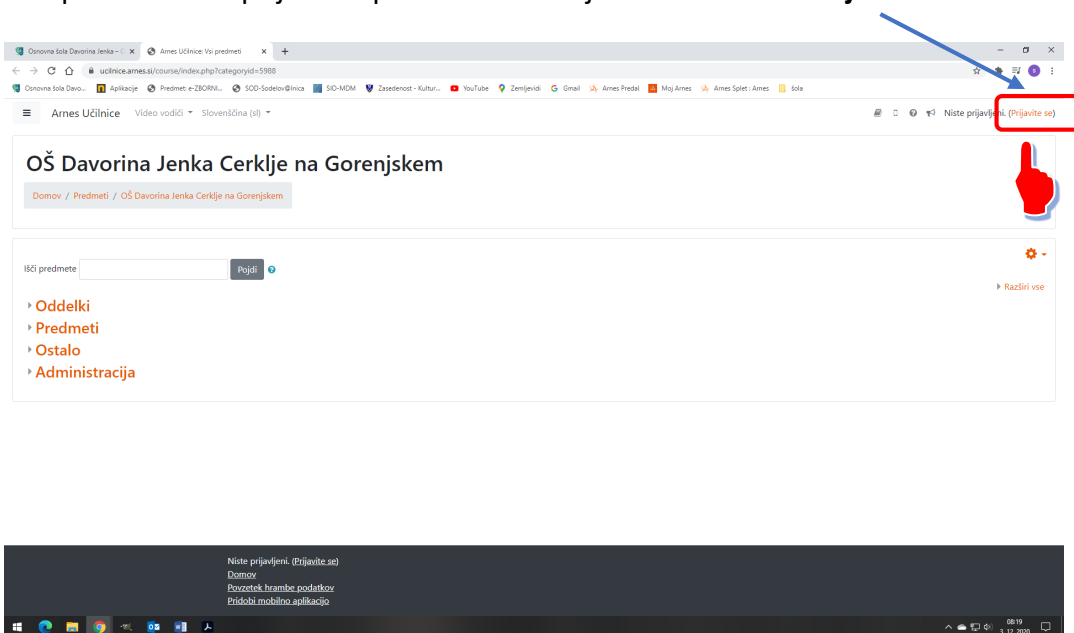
Osnovna šola Davorina Jenka – × Arnes Učilnice: Vsi predmeti × +

ucilnice.arnes.si/course/index.php?categoryid=5988

Osnovna šola Davo... Aplikacije Predmet: e-ZBORNI... SOD-Sodelov@lnica SIO-MDM Zasedenost - Kultur... YouTube Zemljevidi Gmail Arnes Predal Moj Arnes Arnes Splet : Arnes šola

Arnes Učilnice Video vodiči Slovenščina (sl)

Niste prijavljeni. (Prijavite se)

OŠ Davorina Jenka Cerklje na Gorenjskem

Domov / Predmeti / OŠ Davorina Jenka Cerklje na Gorenjskem

Išči predmete Pojdi

Razširi vse

Oddelki
Predmeti
Ostalo
Administracija

Niste prijavljeni. (Prijavite se)
Domov
Povzetek hrambe podatkov
Pridobi mobilno aplikacijo

08:19
3. 12. 2020